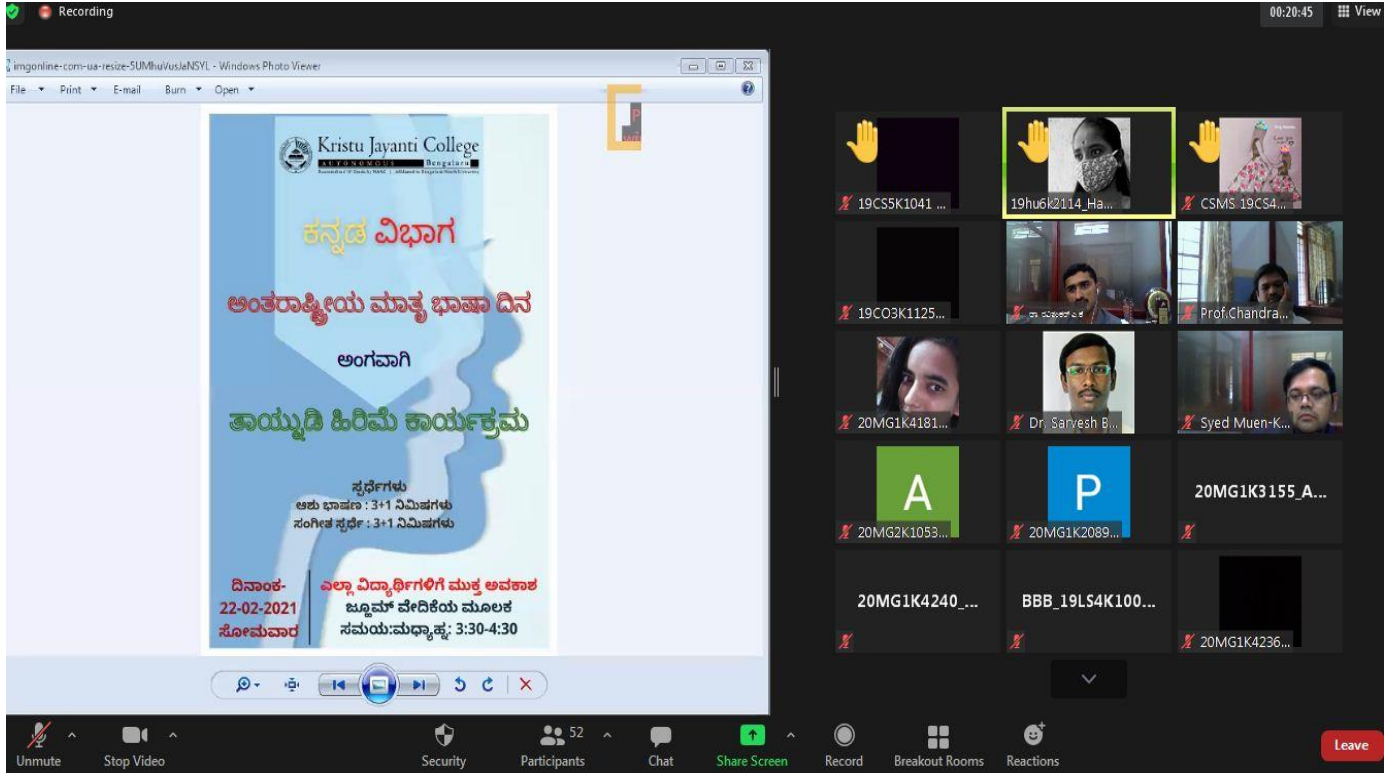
Recording

00:20:45 View

imgonline-com-ua-resize-5UMhuVusJaNSYL - Windows Photo Viewer

File Print E-mail Burn Open

Kristu Jayanti College
AUTONOMOUS Bengaluru

ಕನ್ನಡ ವಿಭಾಗ

ಅಂತರಾಷ್ಟ್ರೀಯ ಮಾತೃ ಭಾಷಾ ದಿನ

ಅಂಗವಾಗಿ

ತಾಯ್ನುಡಿ ಹಿರಿಮೆ ಕಾರ್ಯಕ್ರಮ

ಸ್ಪರ್ಧೆಗಳು
ಆಶು ಭಾಷಣ : 3+1 ನಿಮಿಷಗಳು
ಸಂಗೀತ ಸ್ಪರ್ಧೆ : 3+1 ನಿಮಿಷಗಳು

ದಿನಾಂಕ-
22-02-2021
ಸೋಮವಾರ

ಎಲ್ಲಾ ವಿದ್ಯಾರ್ಥಿಗಳಿಗೆ ಮುಕ್ತ ಅವಕಾಶ
ಜೂಮ್ ವೇದಿಕೆಯ ಮೂಲಕ
ಸಮಯ:ಮಧ್ಯಾಹ್ನ: 3:30-4:30

19CS5K1041 ...
19hu6k2114_Ha...
CSMS 19CS4...
19CO3K1125...
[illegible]
Prof.Chandra...
20MG1K4181...
Dr. Sarvesh B...
Syed Muen-K...
A
20MG2K1053...
P
20MG1K2089...
20MG1K3155_A...
20MG1K4240_...
BBB_19LS4K100...
20MG1K4236...

Unmute
Stop Video
Security
52
Participants
Chat
Share Screen
Record
Breakout Rooms
Reactions
Leave